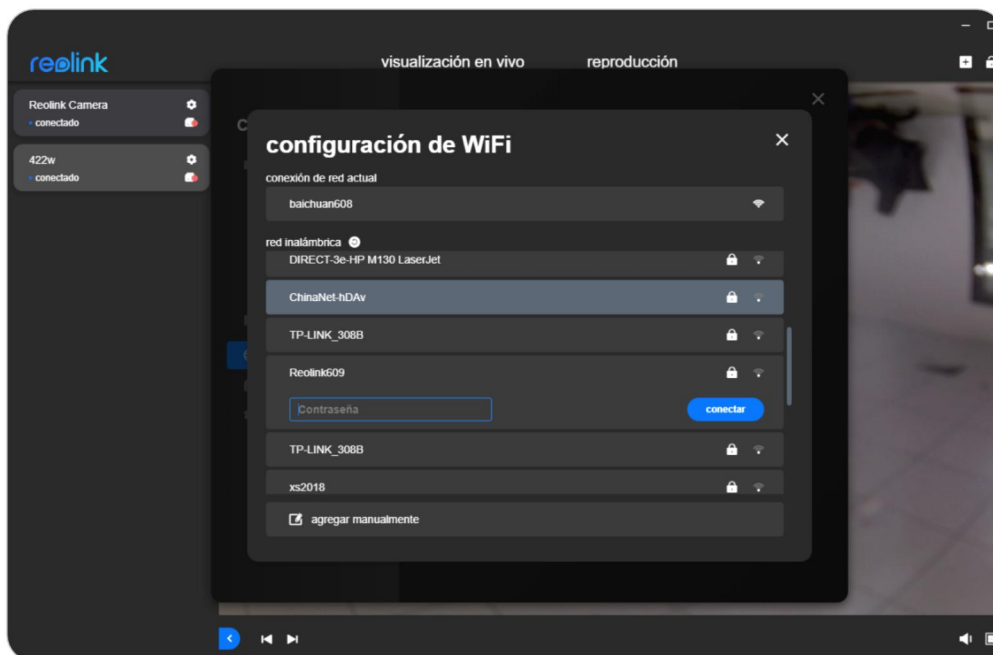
reolink

visualización en vivo

reproducción

Reolink Camera
conectado

422w
conectado

configuración de WiFi

conexión de red actual

baichuan608

red inalámbrica

DIRECT-3e-HP M130 LaserJet

ChinaNet-hDAv

TP-LINK_308B

Reolink609

Contraseña

conectar

TP-LINK_308B

xs2018

agregar manualmente